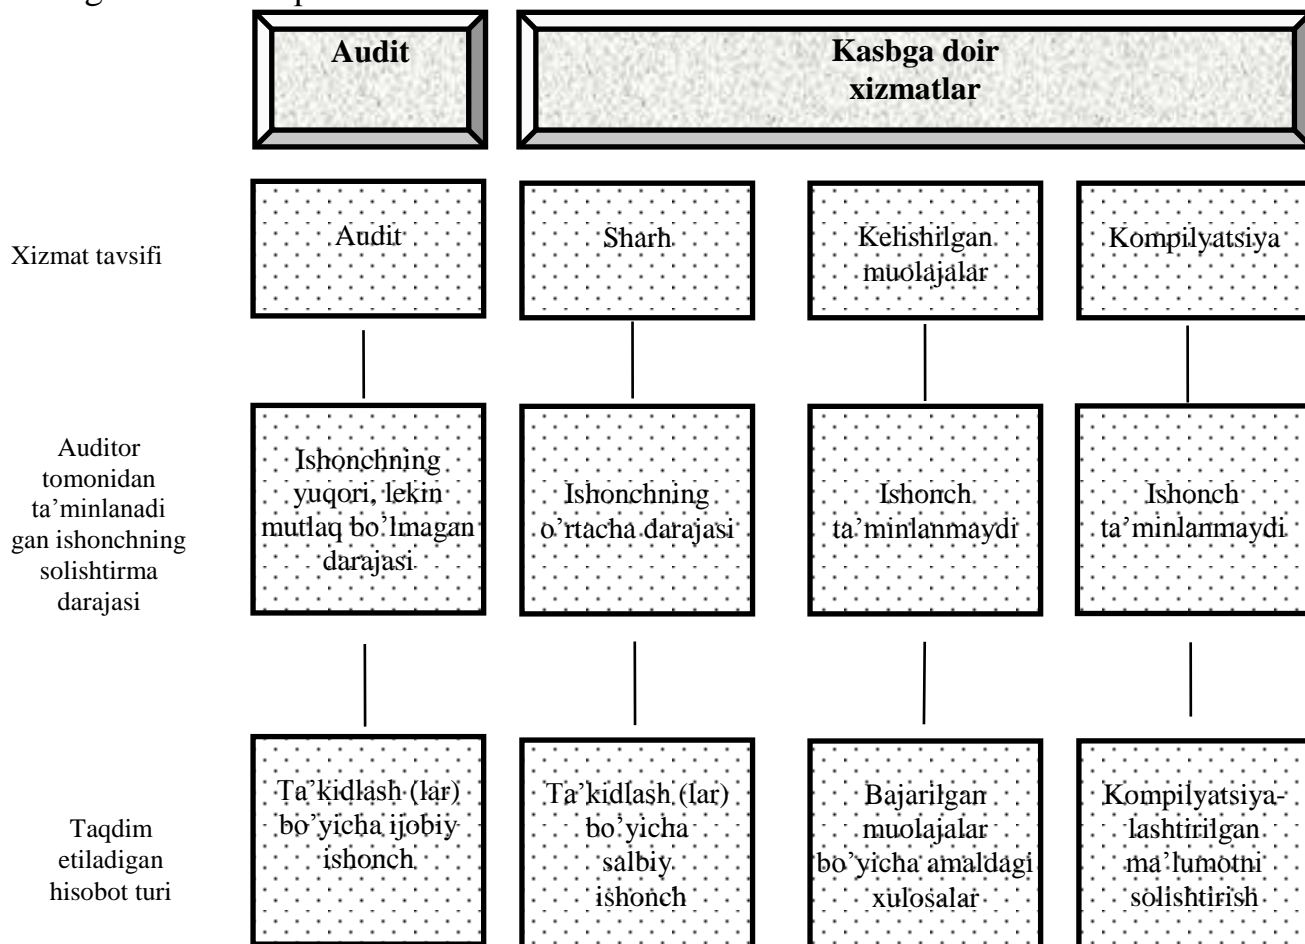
Audit

Kasbga doir xizmatlar

Xizmat tavsifi

Audit

Sharh

Kelishilgan muolajalar

Kompilyatsiya

Auditor tomonidan ta'minlanadigan ishonchning solishtirma darajasi

Ishonchning yuqori, lekin mutlaq bo'lmagan darajasi

Ishonchning o'rtacha darajasi

Ishonch ta'minlanmaydi

Ishonch ta'minlanmaydi

Taqdim etiladigan hisobot turi

Ta'kidlash (lar) bo'yicha ijobiy ishonch

Ta'kidlash (lar) bo'yicha salbiy ishonch

Bajarilgan muolajalar bo'yicha amaldagi xulosalar

Kompilyatsiyalashtirilgan ma'lumotni solishtirish